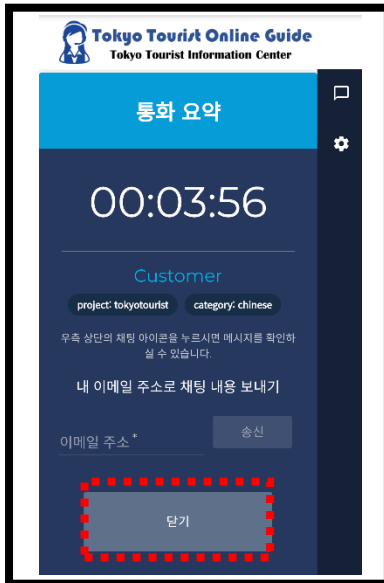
Tokyo Tourist Online Guide
Tokyo Tourist Information Center

통화 요약

00:03:56

Customer

project: tokyotourist category: chinese

우측 상단의 채팅 아이콘을 누르시면 메시지를 확인하실 수 있습니다.

내 이메일 주소로 채팅 내용 보내기

이메일 주소 *

송신

닫기